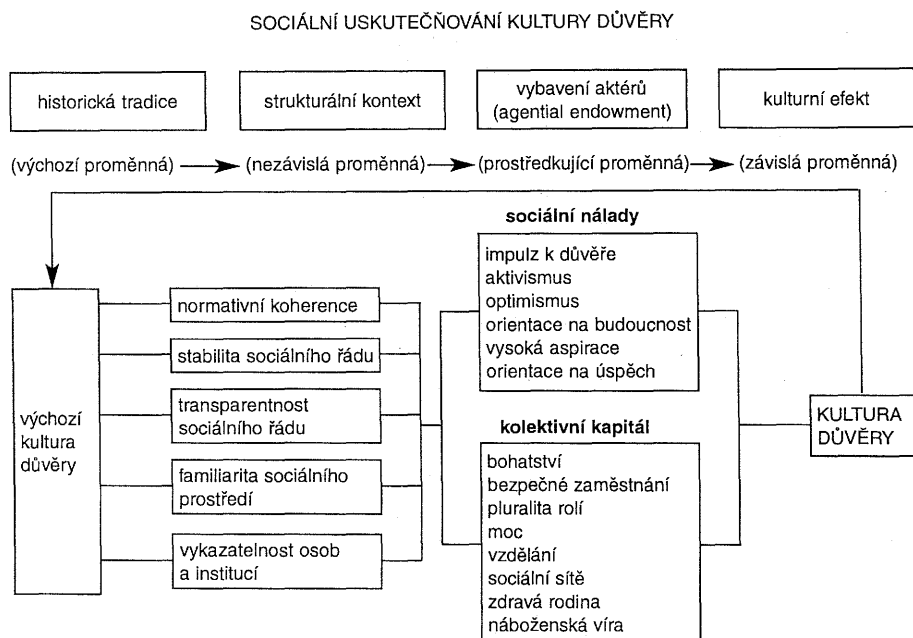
SOCIÁLNÍ USKUTEČŇOVÁNÍ KULTURY DŮVĚRY

historická tradice

strukturální kontext

vybavení aktérů (agential endowment)

kulturní efekt

(výchozí proměnná) → (nezávislá proměnná) → (prostředkující proměnná) → (závislá proměnná)

výchozí kultura důvěry

normativní koherence

stabilita sociálního řádu

transparentnost sociálního řádu

familiarita sociálního prostředí

vykazatelnost osob a institucí

sociální nálady

impulz k důvěře
aktivismus
optimismus
orientace na budoucnost
vysoká aspirace
orientace na úspěch

kolektivní kapitál

bohatství
bezpečné zaměstnání
pluralita rolí
moc
vzdělání
sociální sítě
zdravá rodina
náboženská víra

KULTURA DŮVĚRY